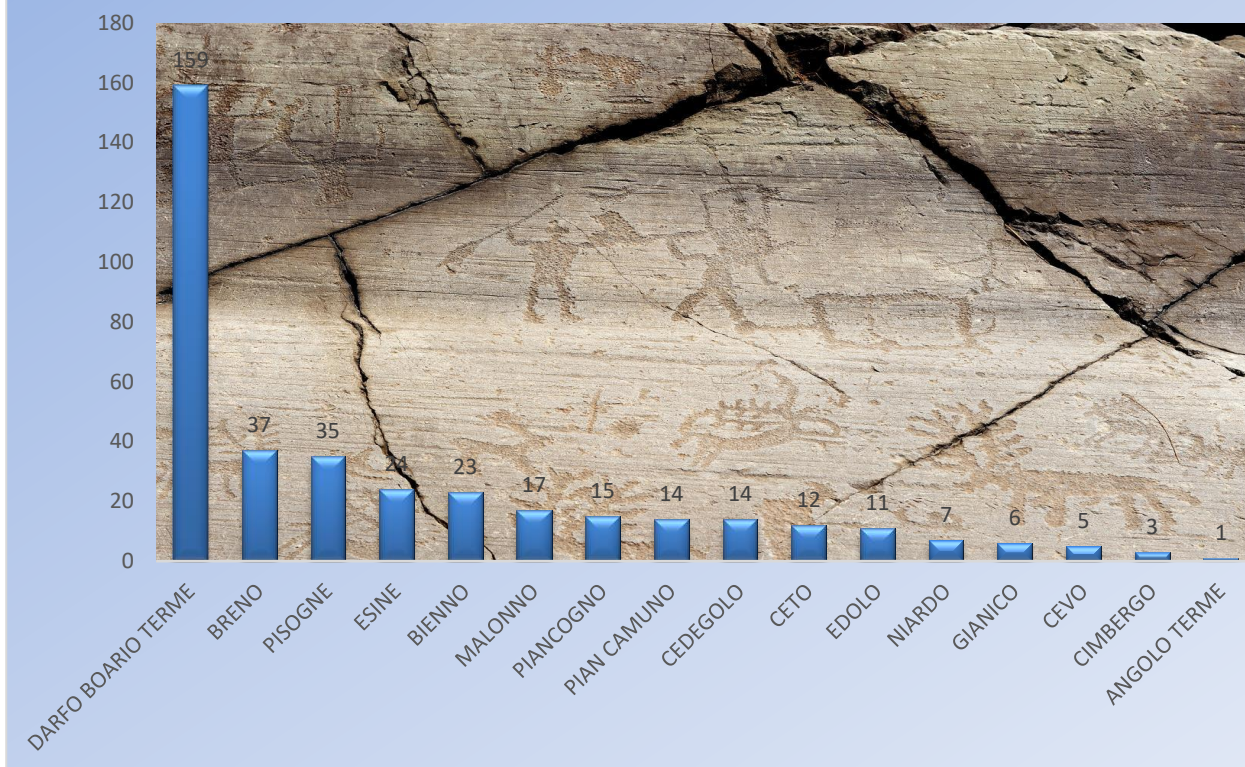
| | |
|---|---|
| DARFO BOARIO TERME | 159 |
| BRENO | 37 |
| PISOGNE | 35 |
| ESINE | 24 |
| BIENNO | 23 |
| MALONNO | 17 |
| PIANCOGNO | 15 |
| PIAN CAMUNO | 14 |
| CEDEGOLO | 14 |
| CETO | 12 |
| EDOLO | 11 |
| NIARDO | 7 |
| GIANICO | 6 |
| CEVO | 5 |
| CIMBERGO | 3 |
| ANGOLO TERME | 1 |

180
160
140
120
100
80
60
40
20
0